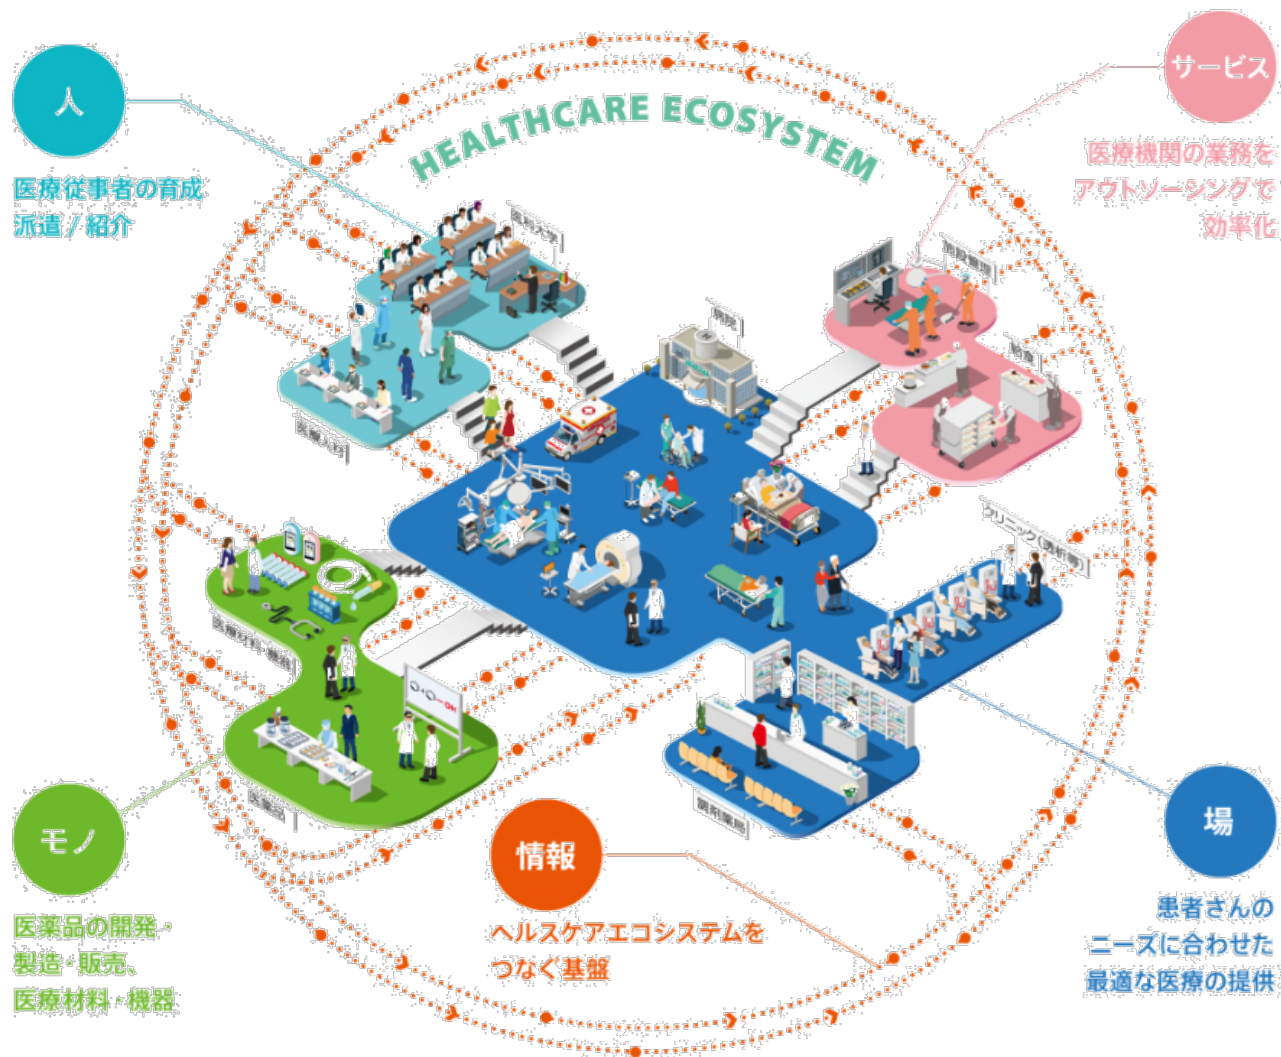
HEALTHCARE ECOSYSTEM

人

医療従事者の育成
派遣 / 紹介

サービス

医療機関の業務を
アウトソーシングで
効率化

医科大学

病院

滅菌業務

給食

医療人材

クリニック（歯科等）

医療材料・機器

医薬品

調剤薬局

モノ

医薬品の開発・
製造・販売、
医療材料・機器

情報

ヘルスケアエコシステムを
つなぐ基盤

場

患者さんの
ニーズに合わせた
最適な医療の提供